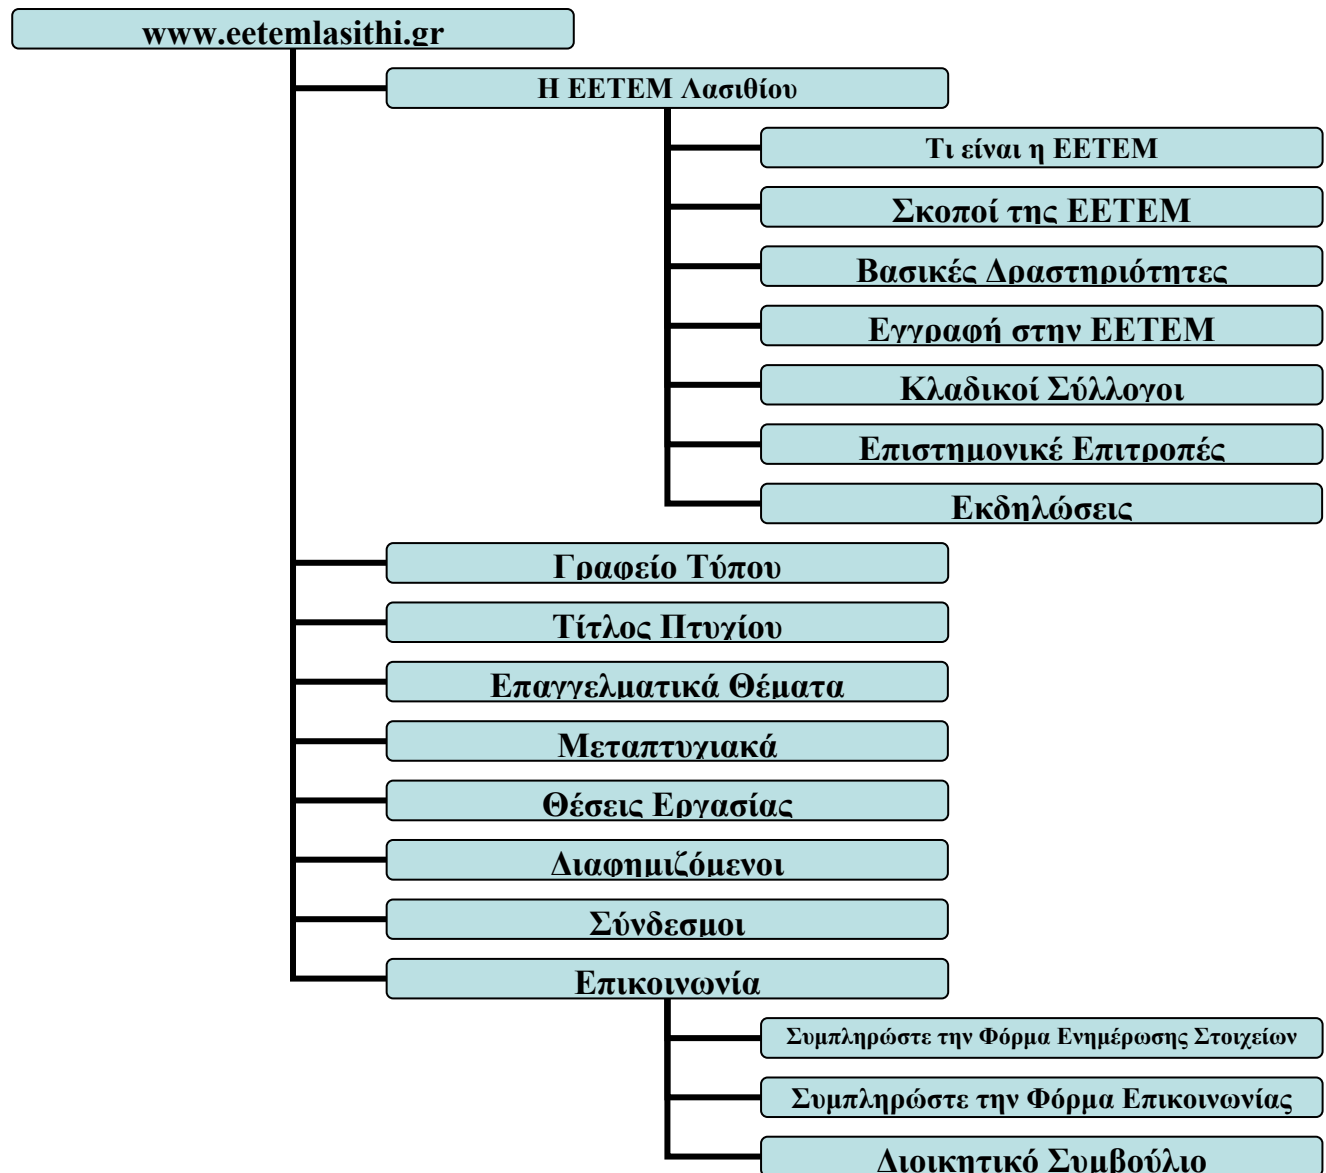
www.eetemlasithi.gr

Η ΕΕΤΕΜ Λασιθίου

Τι είναι η ΕΕΤΕΜ

Σκοποί της ΕΕΤΕΜ

Βασικές Δραστηριότητες

Εγγραφή στην ΕΕΤΕΜ

Κλαδικοί Σύλλογοι

Επιστημονικέ Επιτροπές

Εκδηλώσεις

Γραφείο Τύπου

Τίτλος Πτυχίου

Επαγγελματικά Θέματα

Μεταπτυχιακά

Θέσεις Εργασίας

Διαφημιζόμενοι

Σύνδεσμοι

Επικοινωνία

Συμπληρώστε την Φόρμα Ενημέρωσης Στοιχείων

Συμπληρώστε την Φόρμα Επικοινωνίας

Διοικητικό Συμβούλιο